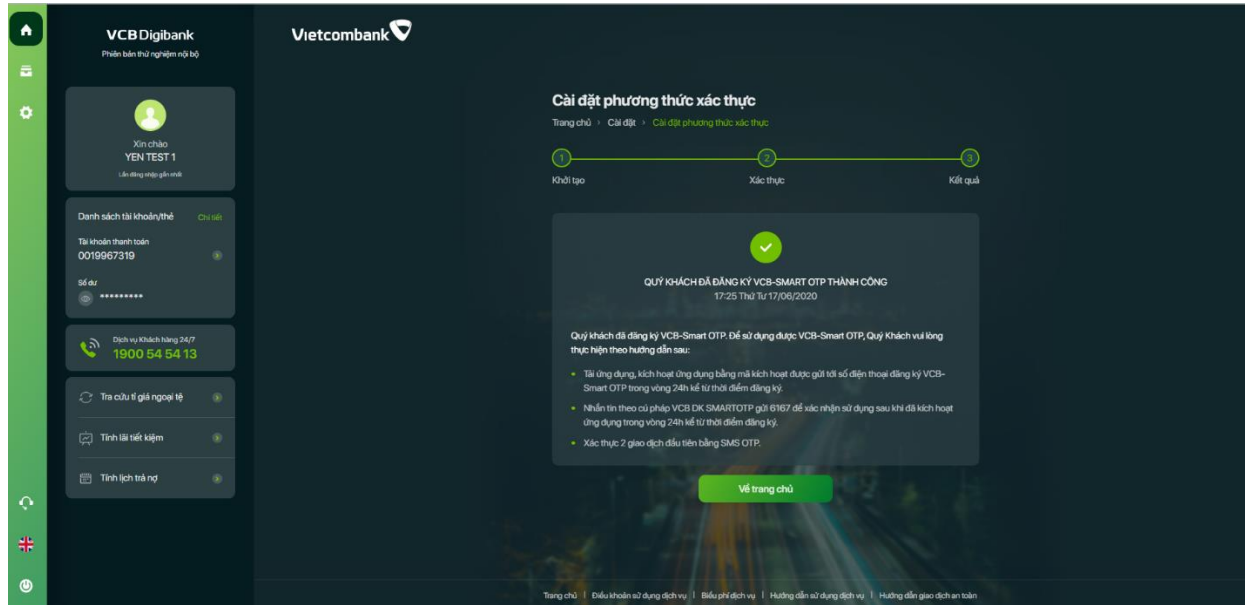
VCB Digibank
Phiên bản thử nghiệm nội bộ

Xin chào
YEN TEST 1
Lần đăng nhập gần nhất

Danh sách tài khoản/thẻ Chi tiết
Tài khoản thanh toán
0019967319
Số dư
*********

Dịch vụ Khách hàng 24/7
1900 54 54 13

Tra cứu tỉ giá ngoại tệ
Tính lãi tiết kiệm
Tính lịch trả nợ

Vietcombank

Cài đặt phương thức xác thực
Trang chủ › Cài đặt › Cài đặt phương thức xác thực

1 Khởi tạo
2 Xác thực
3 Kết quả

QUÝ KHÁCH ĐÃ ĐĂNG KÝ VCB-SMART OTP THÀNH CÔNG
17:25 Thứ Tư 17/06/2020

Quý khách đã đăng ký VCB-Smart OTP. Để sử dụng được VCB-Smart OTP, Quý Khách vui lòng thực hiện theo hướng dẫn sau:

• Tải ứng dụng, kích hoạt ứng dụng bằng mã kích hoạt được gửi tới số điện thoại đăng ký VCB-Smart OTP trong vòng 24h kể từ thời điểm đăng ký.
• Nhắn tin theo cú pháp VCB DK SMARTOTP gửi 6167 để xác nhận sử dụng sau khi đã kích hoạt ứng dụng trong vòng 24h kể từ thời điểm đăng ký.
• Xác thực 2 giao dịch đầu tiên bằng SMS OTP.

Về trang chủ

Trang chủ | Điều khoản sử dụng dịch vụ | Biểu phí dịch vụ | Hướng dẫn sử dụng dịch vụ | Hướng dẫn giao dịch an toàn